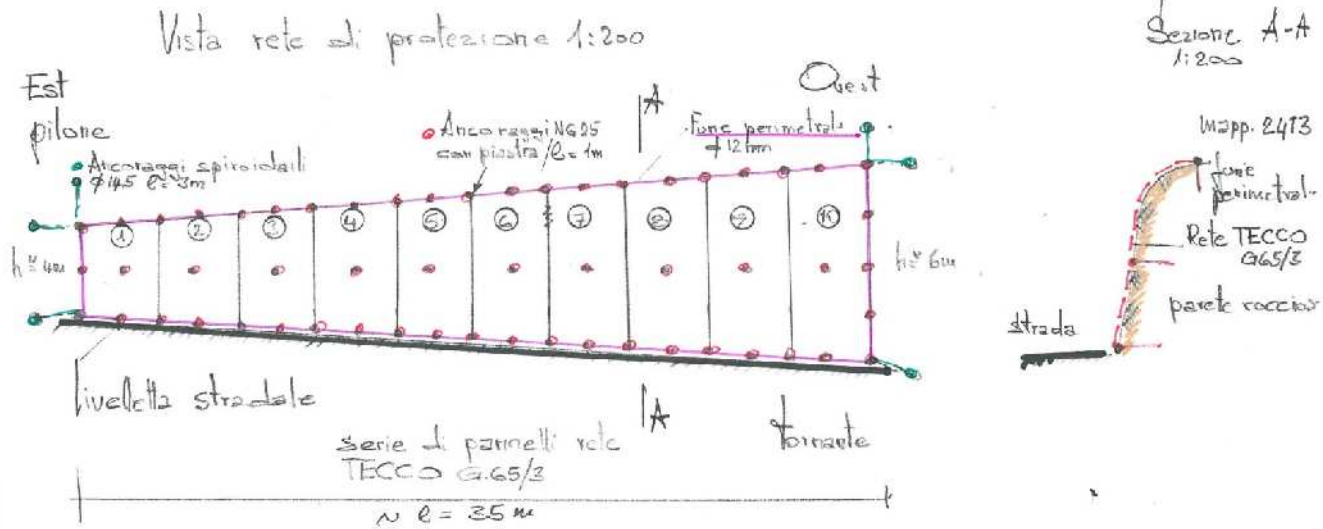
Vista rete di protezione 1:200

Est
pilone

Ancoraggi spiroidali
$\phi$45 $\ell$= 3m

Ancoraggi NG25
con piastra / $\ell$= 1m

A

Fune perimetrale
$\phi$ 12 mm

Ovest

h ≅ 4m

1 2 3 4 5 6 7 8 9 10

h ≅ 6m

livelletta stradale

A

serie di pannelli rete
TECCO G.65/3

Tornante

~ $\ell$ = 35 m

Sezione A-A
1:200

Mapp. 2413

fune
perimetrale

Rete TECCO
G65/3

parete roccios

strada